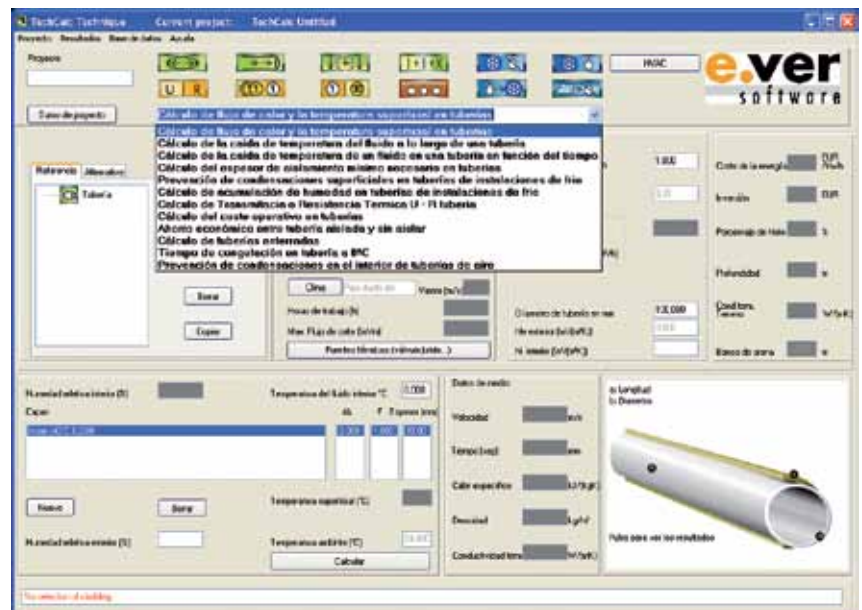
TechCalc Technique Current project: TechCalc Untitled

Proyecto Resultados Base de datos Ayuda

Proyecto

U R

HVAC

e.ver software

Datos de proyecto

Cálculo de flujo de calor y la temperatura superficial en tuberías

Cálculo de flujo de calor y la temperatura superficial en tuberías
Cálculo de la caída de temperatura del fluido a lo largo de una tubería
Cálculo de la caída de temperatura de un fluido en una tubería en función del tiempo
Cálculo del espesor de aislamiento mínimo necesario en tuberías
Prevención de condensaciones superficiales en tuberías de instalaciones de frío
Cálculo de acumulación de humedad en tuberías de instalaciones de frío
Cálculo de Transmitancia o Resistencia Termica U - R tubería
Cálculo del coste operativo en tuberías
Ahorro económico entre tubería aislada y sin aislar
Cálculo de tuberías enterradas
Tiempo de congelación en tubería a 0ºC
Prevención de condensaciones en el interior de tuberías de aire

Materiales Alternativas

Tubería

1.000

Coste de la energía EUR/kWh

Inversión EUR

Porcentaje de interés %

Profundidad m

Conductiv. Terreno W/(m·K)

Borrar

Copiar

Clima

Viento (m/s)

Horas de trabajo (h)

Max. Flujo de calor (W/m)

Puentes térmicos (válvulas/brida...)

Diámetro de tubería en mm 133,000

Hc exterior (W/(m²K))

Hi interior (W/(m²K))

Banco de arena m

Humedad relativa interior (%)

Temperatura del fluido interior ºC 0,000

Capas

Ah F Espesor (mm)

Nuevo

Borrar

Temperatura superficial (ºC)

Humedad relativa exterior (%)

Temperatura ambiente (ºC)

Calcular

Datos de medio

Velocidad m/s

Tiempo (seg) mm

Calor especifico kJ/(kgK)

Densidad kg/m³

Conductividad term. W/(mK)

a: Longitud
b: Diametro

Pulse para ver los resultados

No selection of cladding